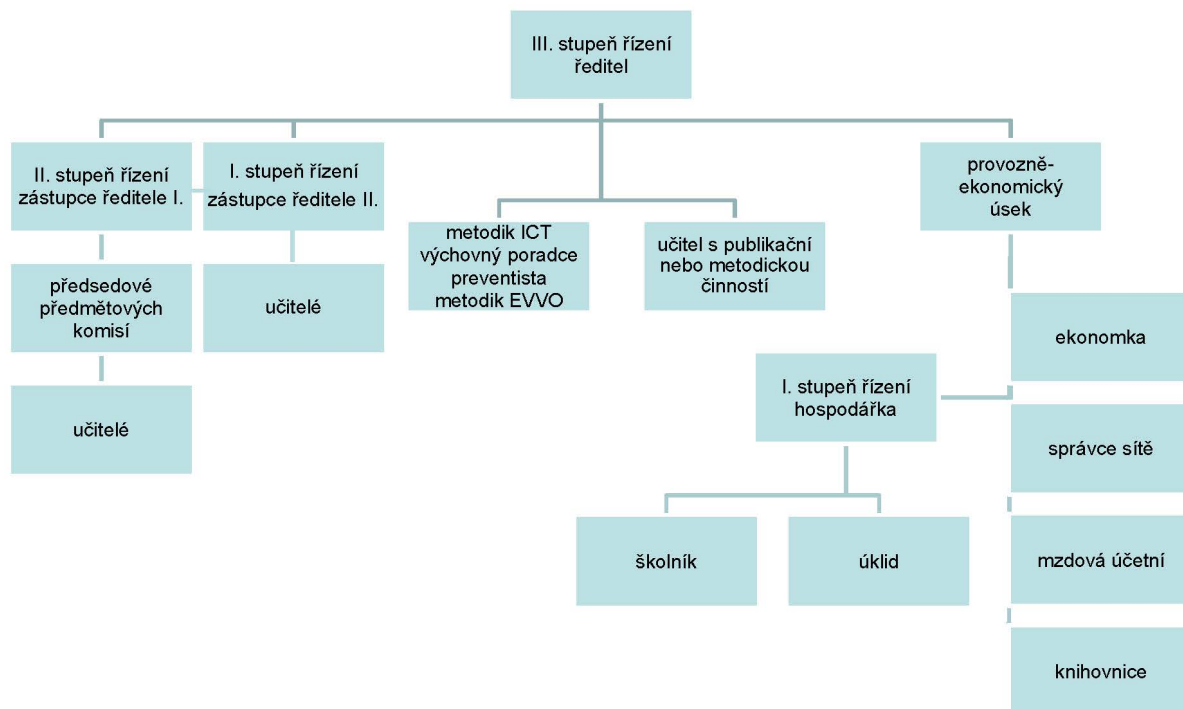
III. stupeň řízení
ředitel

II. stupeň řízení
zástupce ředitele I.

I. stupeň řízení
zástupce ředitele II.

metodik ICT
výchovný poradce
preventista
metodik EVVO

učitel s publikační nebo metodickou činností

provozně-ekonomický úsek

předsedové předmětových komisí

učitelé

učitelé

ekonomka

I. stupeň řízení
hospodářka

správce sítě

školník

úklid

mzdová účetní

knihovnice